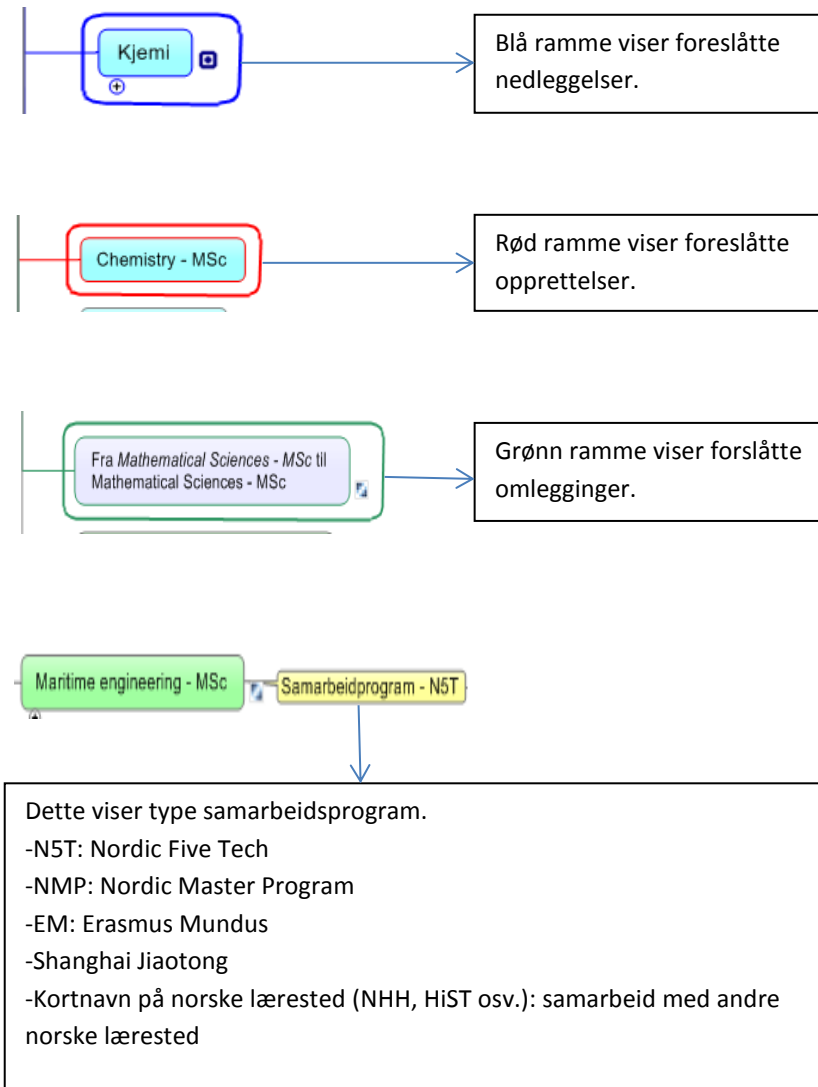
Kjemi

Blå ramme viser foreslåtte nedleggelser.

Chemistry - MSc

Rød ramme viser foreslåtte opprettelser.

Fra *Mathematical Sciences - MSc* til Mathematical Sciences - MSc

Grønn ramme viser forslåtte omlegginger.

Maritime engineering - MSc

Samarbeidprogram - N5T

Dette viser type samarbeidsprogram.
-N5T: Nordic Five Tech
-NMP: Nordic Master Program
-EM: Erasmus Mundus
-Shanghai Jiaotong
-Kortnavn på norske lærested (NHH, HiST osv.): samarbeid med andre norske lærested